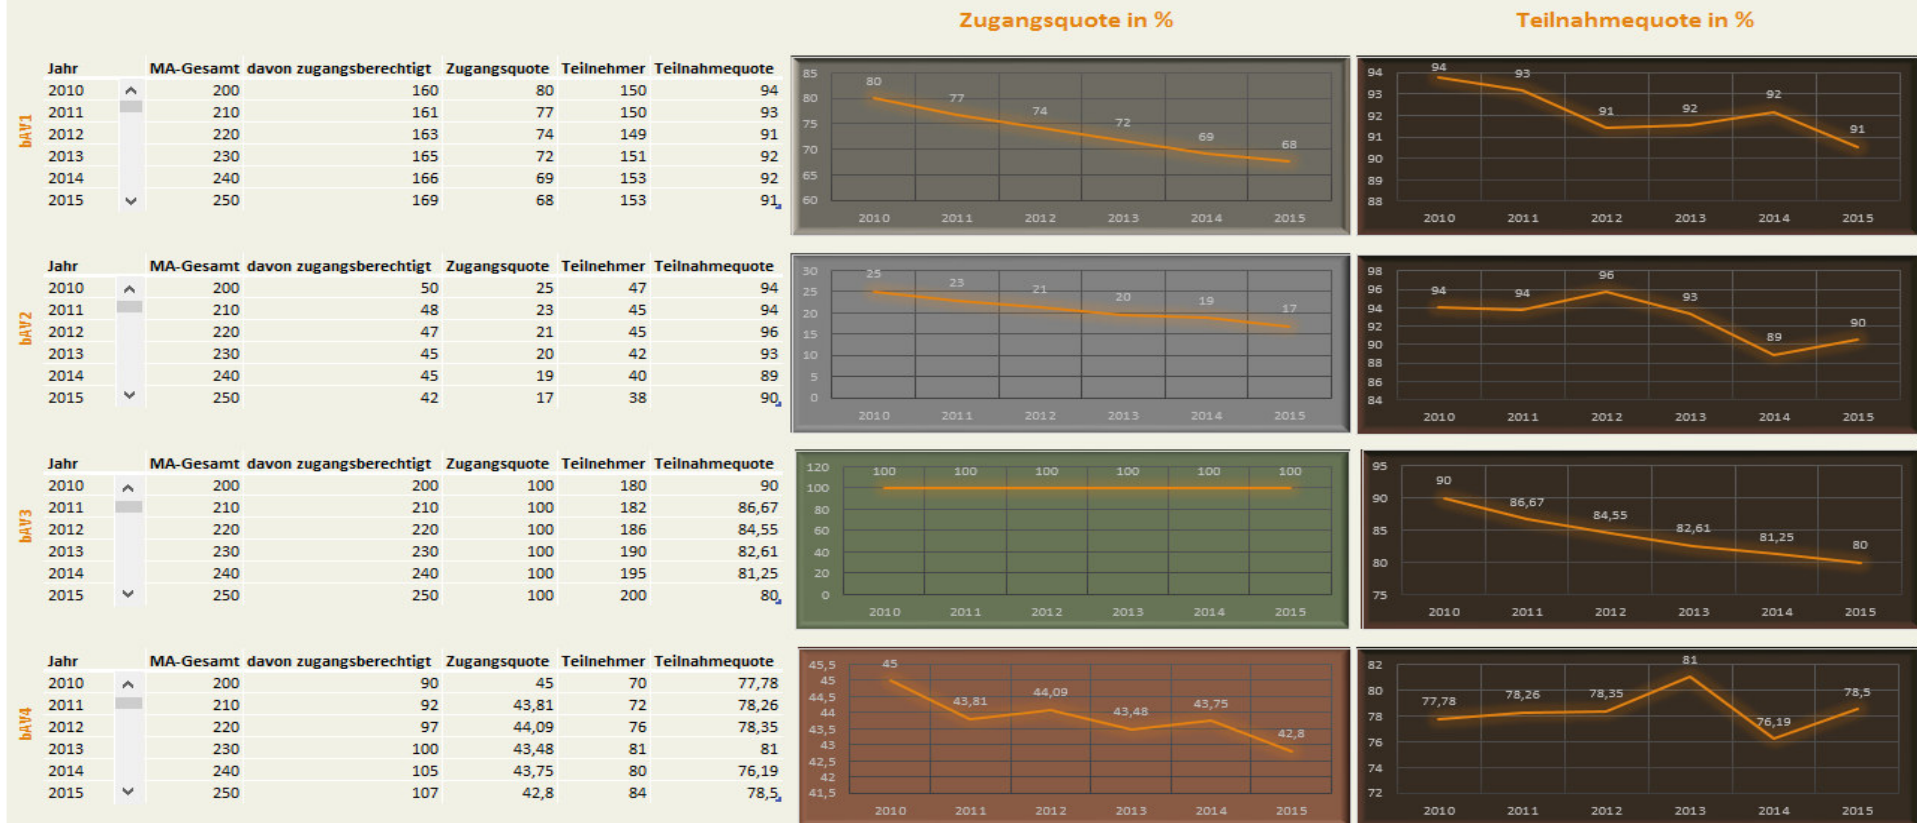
Zugangsquote in %

Teilnahmequote in %

bAV1

| Jahr | MA-Gesamt | davon zugangsberechtigt | Zugangsquote | Teilnehmer | Teilnahmequote |
|---|---|---|---|---|---|
| 2010 | 200 | 160 | 80 | 150 | 94 |
| 2011 | 210 | 161 | 77 | 150 | 93 |
| 2012 | 220 | 163 | 74 | 149 | 91 |
| 2013 | 230 | 165 | 72 | 151 | 92 |
| 2014 | 240 | 166 | 69 | 153 | 92 |
| 2015 | 250 | 169 | 68 | 153 | 91 |

85 80 75 70 65 60
80 77 74 72 69 68
2010 2011 2012 2013 2014 2015

94 93 92 91 90 89 88
94 93 91 92 92 91
2010 2011 2012 2013 2014 2015

bAV2

| Jahr | MA-Gesamt | davon zugangsberechtigt | Zugangsquote | Teilnehmer | Teilnahmequote |
|---|---|---|---|---|---|
| 2010 | 200 | 50 | 25 | 47 | 94 |
| 2011 | 210 | 48 | 23 | 45 | 94 |
| 2012 | 220 | 47 | 21 | 45 | 96 |
| 2013 | 230 | 45 | 20 | 42 | 93 |
| 2014 | 240 | 45 | 19 | 40 | 89 |
| 2015 | 250 | 42 | 17 | 38 | 90 |

30 25 20 15 10 5 0
25 23 21 20 19 17
2010 2011 2012 2013 2014 2015

98 96 94 92 90 88 86 84
94 94 96 93 89 90
2010 2011 2012 2013 2014 2015

bAV3

| Jahr | MA-Gesamt | davon zugangsberechtigt | Zugangsquote | Teilnehmer | Teilnahmequote |
|---|---|---|---|---|---|
| 2010 | 200 | 200 | 100 | 180 | 90 |
| 2011 | 210 | 210 | 100 | 182 | 86,67 |
| 2012 | 220 | 220 | 100 | 186 | 84,55 |
| 2013 | 230 | 230 | 100 | 190 | 82,61 |
| 2014 | 240 | 240 | 100 | 195 | 81,25 |
| 2015 | 250 | 250 | 100 | 200 | 80 |

120 100 80 60 40 20 0
100 100 100 100 100 100
2010 2011 2012 2013 2014 2015

95 90 85 80 75
90 86,67 84,55 82,61 81,25 80
2010 2011 2012 2013 2014 2015

bAV4

| Jahr | MA-Gesamt | davon zugangsberechtigt | Zugangsquote | Teilnehmer | Teilnahmequote |
|---|---|---|---|---|---|
| 2010 | 200 | 90 | 45 | 70 | 77,78 |
| 2011 | 210 | 92 | 43,81 | 72 | 78,26 |
| 2012 | 220 | 97 | 44,09 | 76 | 78,35 |
| 2013 | 230 | 100 | 43,48 | 81 | 81 |
| 2014 | 240 | 105 | 43,75 | 80 | 76,19 |
| 2015 | 250 | 107 | 42,8 | 84 | 78,5 |

45,5 45 44,5 44 43,5 43 42,5 42 41,5
45 43,81 44,09 43,48 43,75 42,8
2010 2011 2012 2013 2014 2015

82 80 78 76 74 72
77,78 78,26 78,35 81 76,19 78,5
2010 2011 2012 2013 2014 2015